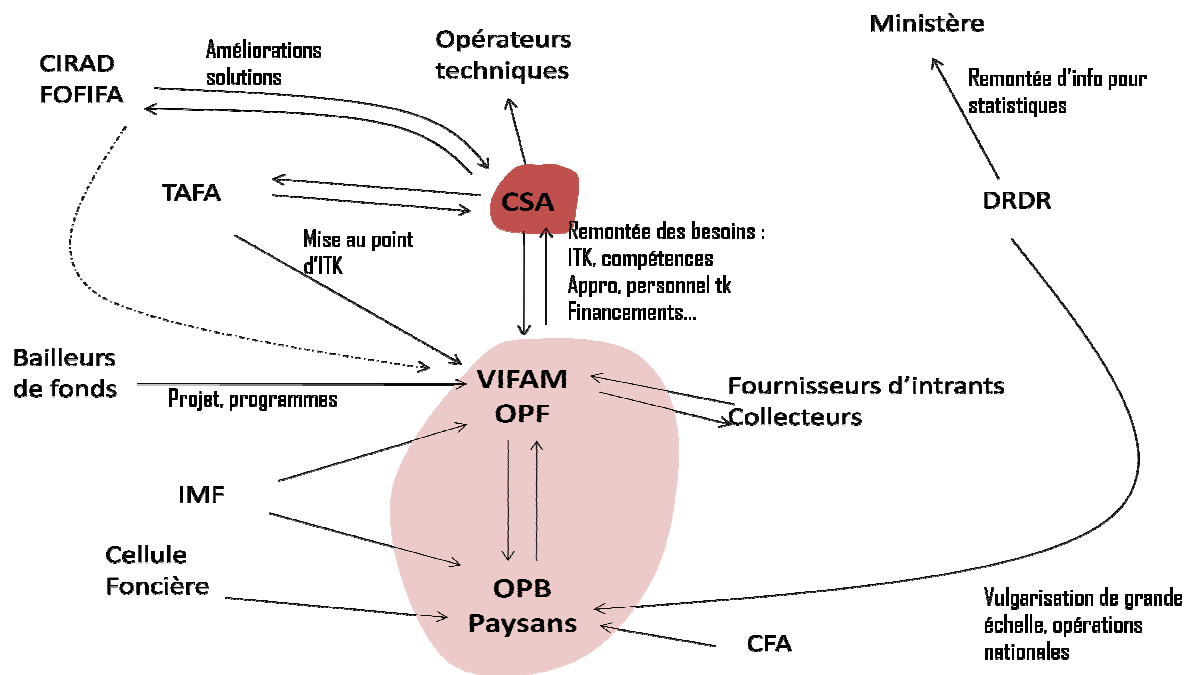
CIRAD
FOFIFA

Améliorations
solutions

Opérateurs
techniques

Ministère

Remontée d'info pour
statistiques

TAFA

CSA

DRDR

Mise au point
d'ITK

Remontée des besoins :
ITK, compétences
Appro, personnel tk
Financements…

Bailleurs
de fonds

Projet, programmes

VIFAM
OPF

Fournisseurs d'intrants
Collecteurs

IMF

Cellule
Foncière

OPB
Paysans

CFA

Vulgarisation de grande
échelle, opérations
nationales